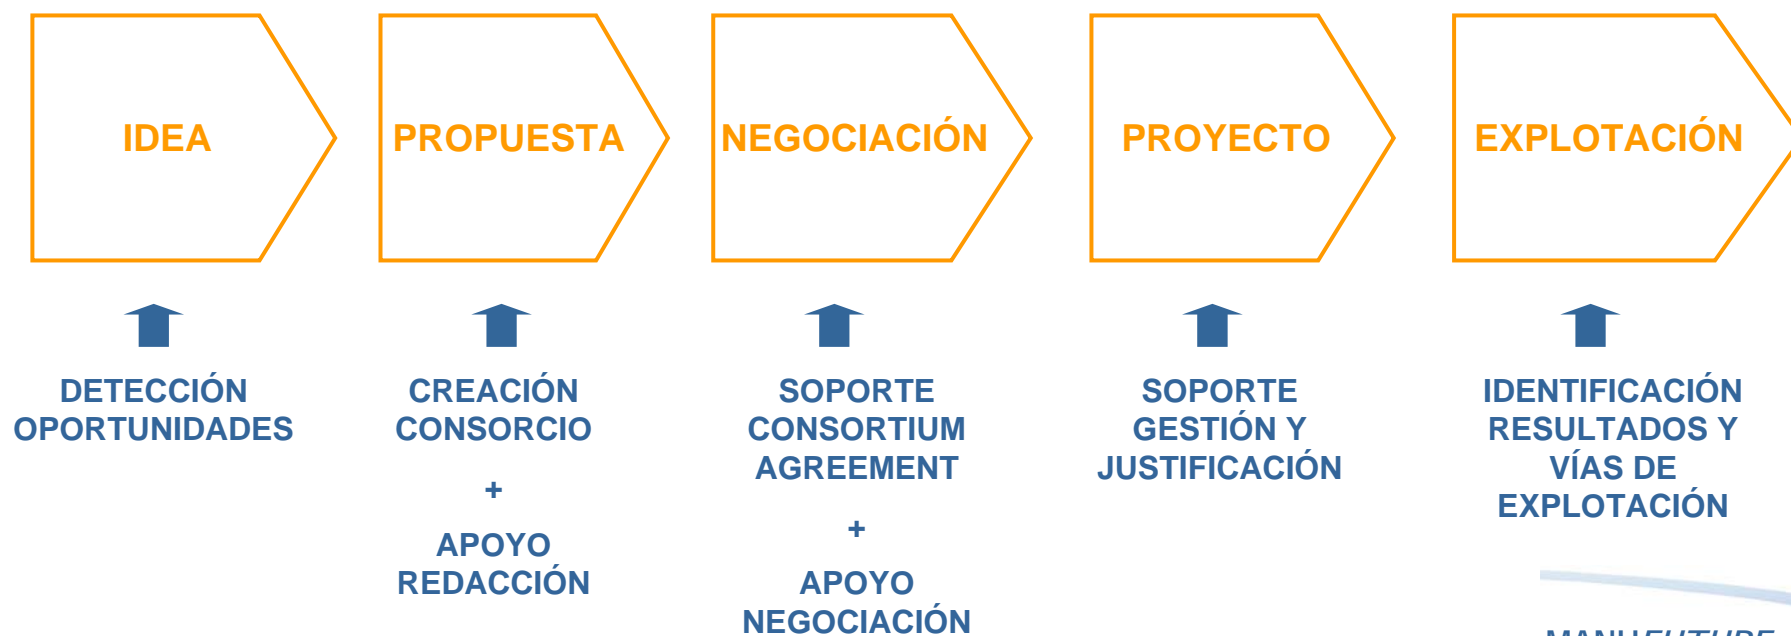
IDEA

PROPUESTA

NEGOCIACIÓN

PROYECTO

EXPLOTACIÓN

DETECCIÓN OPORTUNIDADES

CREACIÓN CONSORCIO

+

APOYO REDACCIÓN

SOPORTE CONSORTIUM AGREEMENT

+

APOYO NEGOCIACIÓN

SOPORTE GESTIÓN Y JUSTIFICACIÓN

IDENTIFICACIÓN RESULTADOS Y VÍAS DE EXPLOTACIÓN

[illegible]